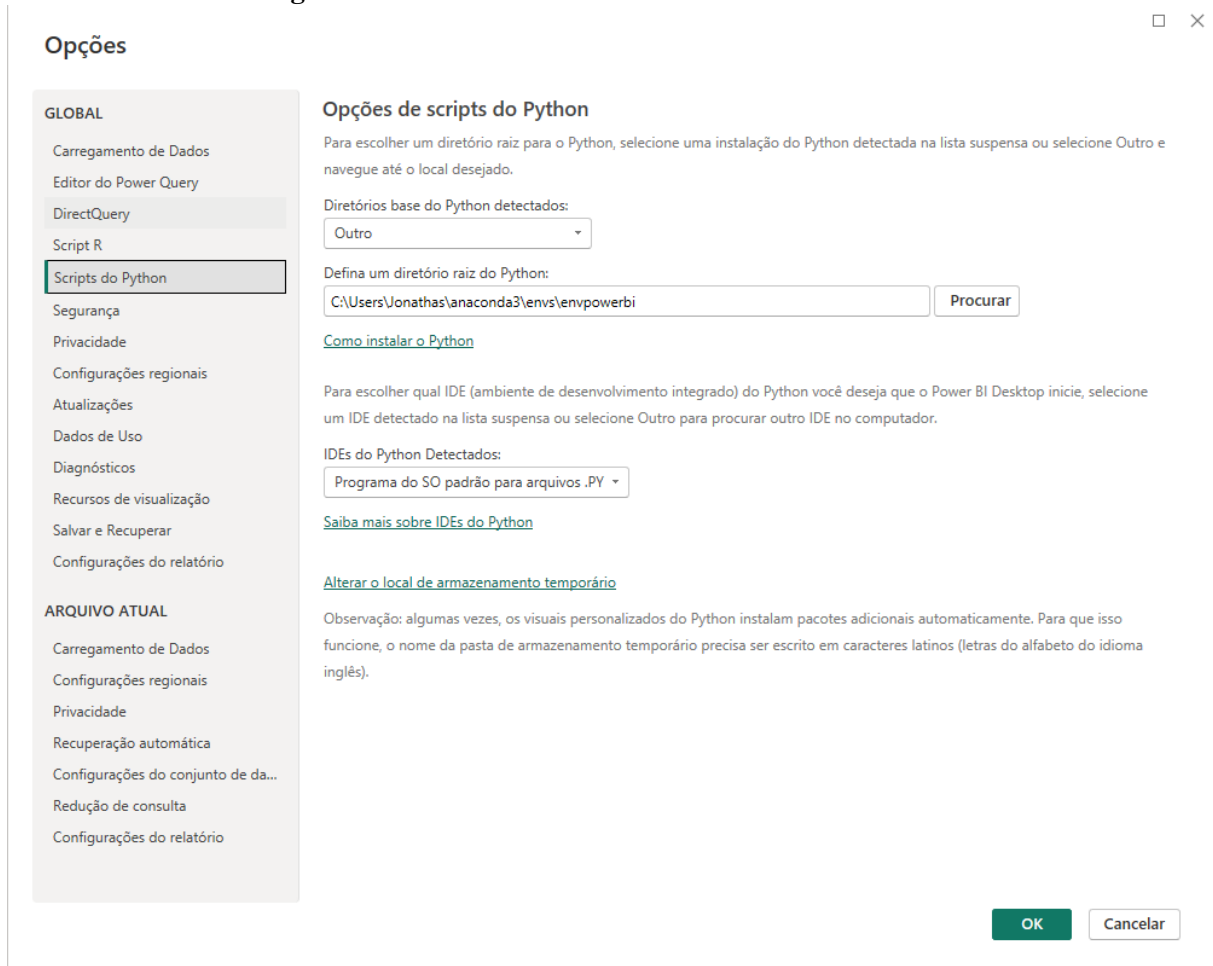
Opções

GLOBAL

Carregamento de Dados
Editor do Power Query
DirectQuery
Script R
Scripts do Python
Segurança
Privacidade
Configurações regionais
Atualizações
Dados de Uso
Diagnósticos
Recursos de visualização
Salvar e Recuperar
Configurações do relatório

ARQUIVO ATUAL

Carregamento de Dados
Configurações regionais
Privacidade
Recuperação automática
Configurações do conjunto de da...
Redução de consulta
Configurações do relatório

Opções de scripts do Python

Para escolher um diretório raiz para o Python, selecione uma instalação do Python detectada na lista suspensa ou selecione Outro e navegue até o local desejado.

Diretórios base do Python detectados:

Outro

Defina um diretório raiz do Python:

C:\Users\Jonathas\anaconda3\envs\envpowerbi

Procurar

Como instalar o Python

Para escolher qual IDE (ambiente de desenvolvimento integrado) do Python você deseja que o Power BI Desktop inicie, selecione um IDE detectado na lista suspensa ou selecione Outro para procurar outro IDE no computador.

IDEs do Python Detectados:

Programa do SO padrão para arquivos .PY

Saiba mais sobre IDEs do Python

Alterar o local de armazenamento temporário

Observação: algumas vezes, os visuais personalizados do Python instalam pacotes adicionais automaticamente. Para que isso funcione, o nome da pasta de armazenamento temporário precisa ser escrito em caracteres latinos (letras do alfabeto do idioma inglês).

OK

Cancelar